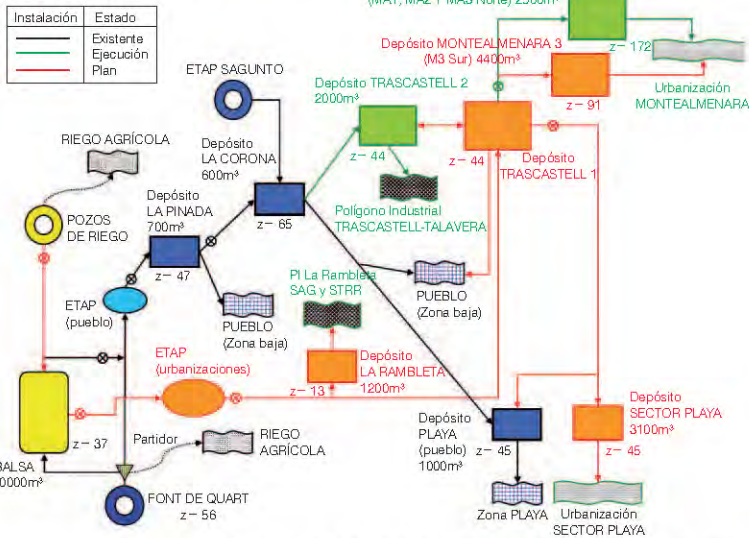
| Instalación | Estado |
|---|---|
| | Existente |
| | Ejecución |
| | Plan |

(MAT, MA2 Y MAS Norte) 2500m³ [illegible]

z− 172

Depósito MONTEALMENARA 3 (M3 Sur) 4400m³

z− 91

Urbanización MONTEALMENARA

ETAP SAGUNTO

Depósito TRASCASTELL 2 2000m³

z− 44

z− 44

Depósito TRASCASTELL 1

RIEGO AGRÍCOLA

Depósito LA CORONA 600m³

z− 65

Polígono Industrial TRASCASTELL-TALAVERA

POZOS DE RIEGO

Depósito LA PINADA 700m³

z− 47

Pl La Rambleta SAG y STRR

PUEBLO (Zona baja)

ETAP (pueblo)

PUEBLO (Zona baja)

ETAP (urbanizaciones)

Depósito LA RAMBLETA 1200m³

z− 13

BALSA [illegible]0000m³

z− 37

Partidor

RIEGO AGRÍCOLA

Depósito PLAYA (pueblo) 1000m³

z− 45

Depósito SECTOR PLAYA 3100m³

z− 45

FONT DE QUART z− 56

Zona PLAYA

Urbanización SECTOR PLAYA